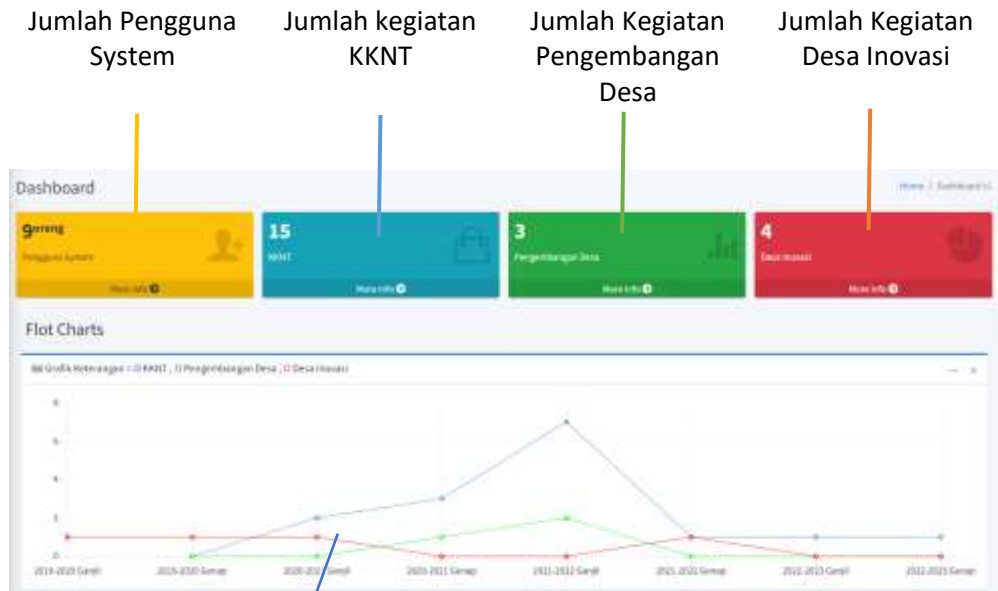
Jumlah Pengguna System

Jumlah kegiatan KKNT

Jumlah Kegiatan Pengembangan Desa

Jumlah Kegiatan Desa Inovasi

Dashboard

Home / Dashboard v1

9orang
Pengguna System
More info

15
KKNT
More info

3
Pengembangan Desa
More info

4
Desa Inovasi
More info

Flot Charts

Grafik Keterangan : KKNT , Pengembangan Desa , Desa Inovasi

8
6
4
2
0

2019-2020 Ganjil
2019-2020 Genap
2020-2021 Ganjil
2020-2021 Genap
2021-2022 Ganjil
2021-2022 Genap
2022-2023 Ganjil
2022-2023 Genap